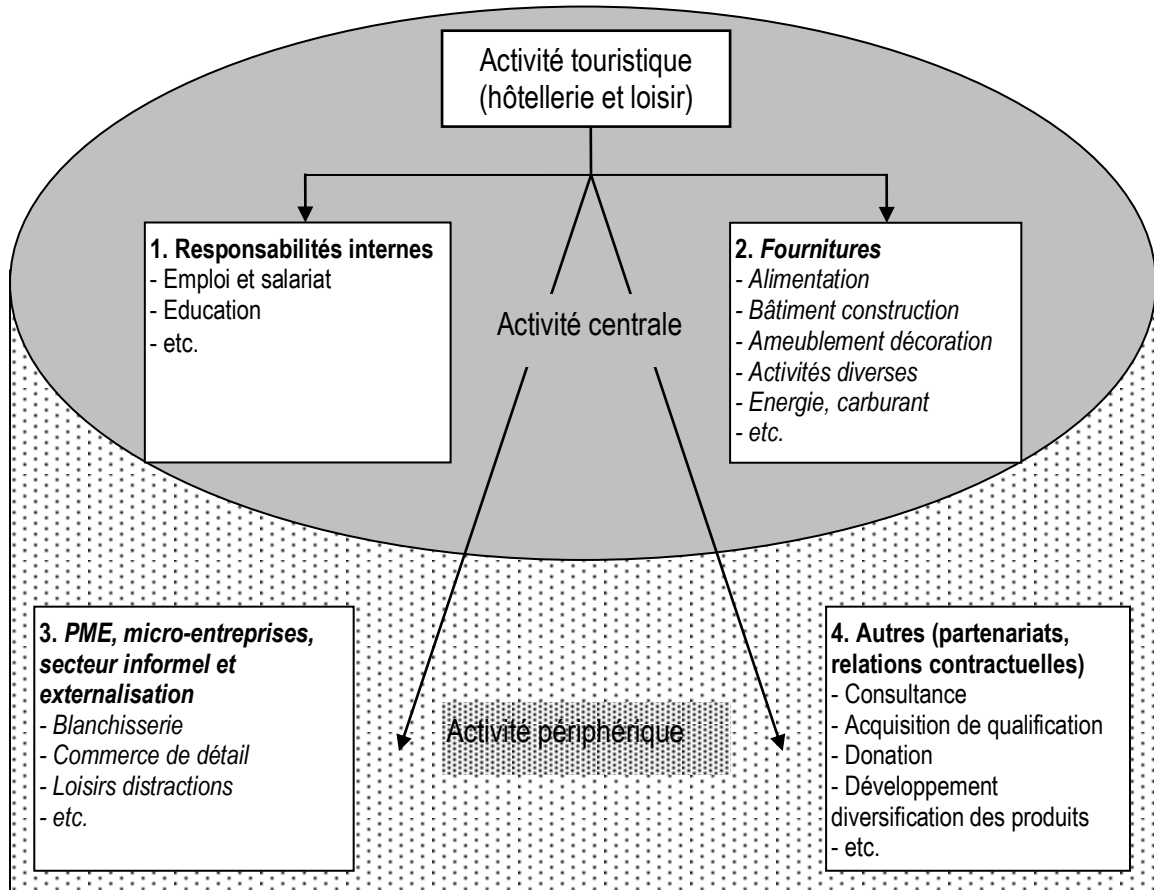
Activité touristique (hôtellerie et loisir)

1. Responsabilités internes
- Emploi et salariat
- Education
- etc.

Activité centrale

2. *Fournitures*
- *Alimentation*
- *Bâtiment construction*
- *Ameublement décoration*
- *Activités diverses*
- *Energie, carburant*
- *etc.*

3. *PME, micro-entreprises, secteur informel et externalisation*
- *Blanchisserie*
- *Commerce de détail*
- *Loisirs distractions*
- *etc.*

Activité périphérique

4. Autres (partenariats, relations contractuelles)
- Consultance
- Acquisition de qualification
- Donation
- Développement diversification des produits
- etc.